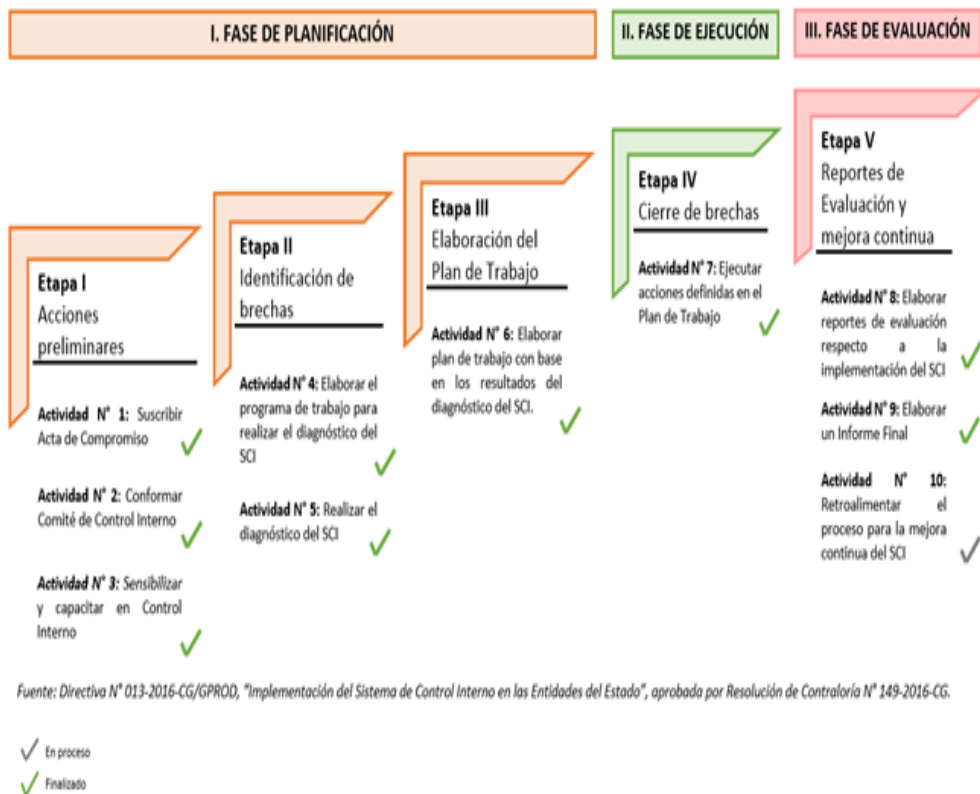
I. FASE DE PLANIFICACIÓN

II. FASE DE EJECUCIÓN

III. FASE DE EVALUACIÓN

Etapa I
Acciones preliminares

Actividad N° 1: Suscribir Acta de Compromiso

Actividad N° 2: Conformar Comité de Control Interno

Actividad N° 3: Sensibilizar y capacitar en Control Interno

Etapa II
Identificación de brechas

Actividad N° 4: Elaborar el programa de trabajo para realizar el diagnóstico del SCI

Actividad N° 5: Realizar el diagnóstico del SCI

Etapa III
Elaboración del Plan de Trabajo

Actividad N° 6: Elaborar plan de trabajo con base en los resultados del diagnóstico del SCI.

Etapa IV
Cierre de brechas

Actividad N° 7: Ejecutar acciones definidas en el Plan de Trabajo

Etapa V
Reportes de Evaluación y mejora continua

Actividad N° 8: Elaborar reportes de evaluación respecto a la implementación del SCI

Actividad N° 9: Elaborar un Informe Final

Actividad N° 10: Retroalimentar el proceso para la mejora continua del SCI

Fuente: Directiva N° 013-2016-CG/GPROD, "Implementación del Sistema de Control Interno en las Entidades del Estado", aprobada por Resolución de Contraloría N° 149-2016-CG.

En proceso

Finalizado